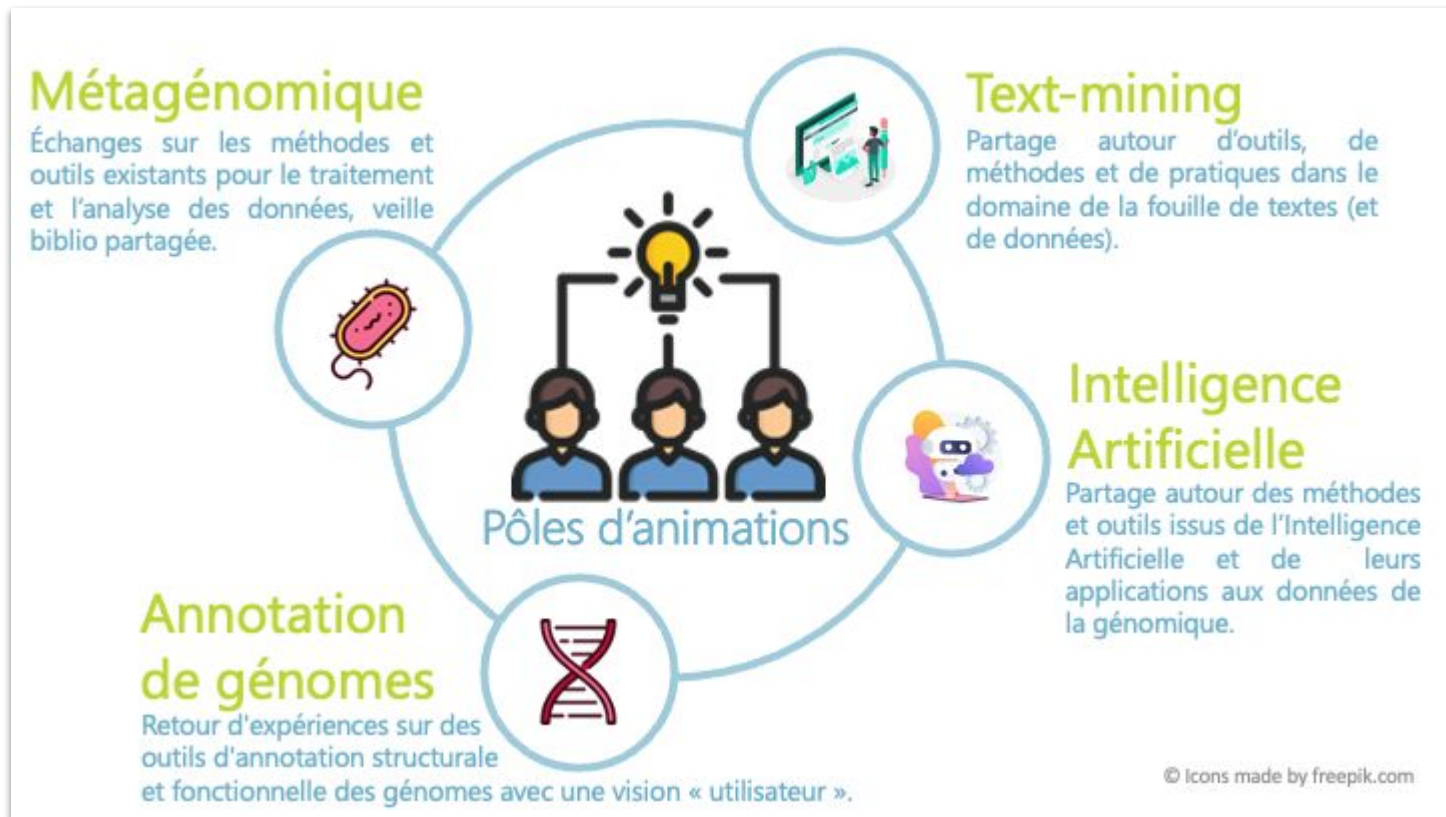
Métagénomique
Échanges sur les méthodes et outils existants pour le traitement et l'analyse des données, veille biblio partagée.

Text-mining
Partage autour d'outils, de méthodes et de pratiques dans le domaine de la fouille de textes (et de données).

Pôles d'animations

Intelligence Artificielle
Partage autour des méthodes et outils issus de l'Intelligence Artificielle et de leurs applications aux données de la génomique.

Annotation de génomes
Retour d'expériences sur des outils d'annotation structurale et fonctionnelle des génomes avec une vision « utilisateur ».

© Icons made by freepik.com